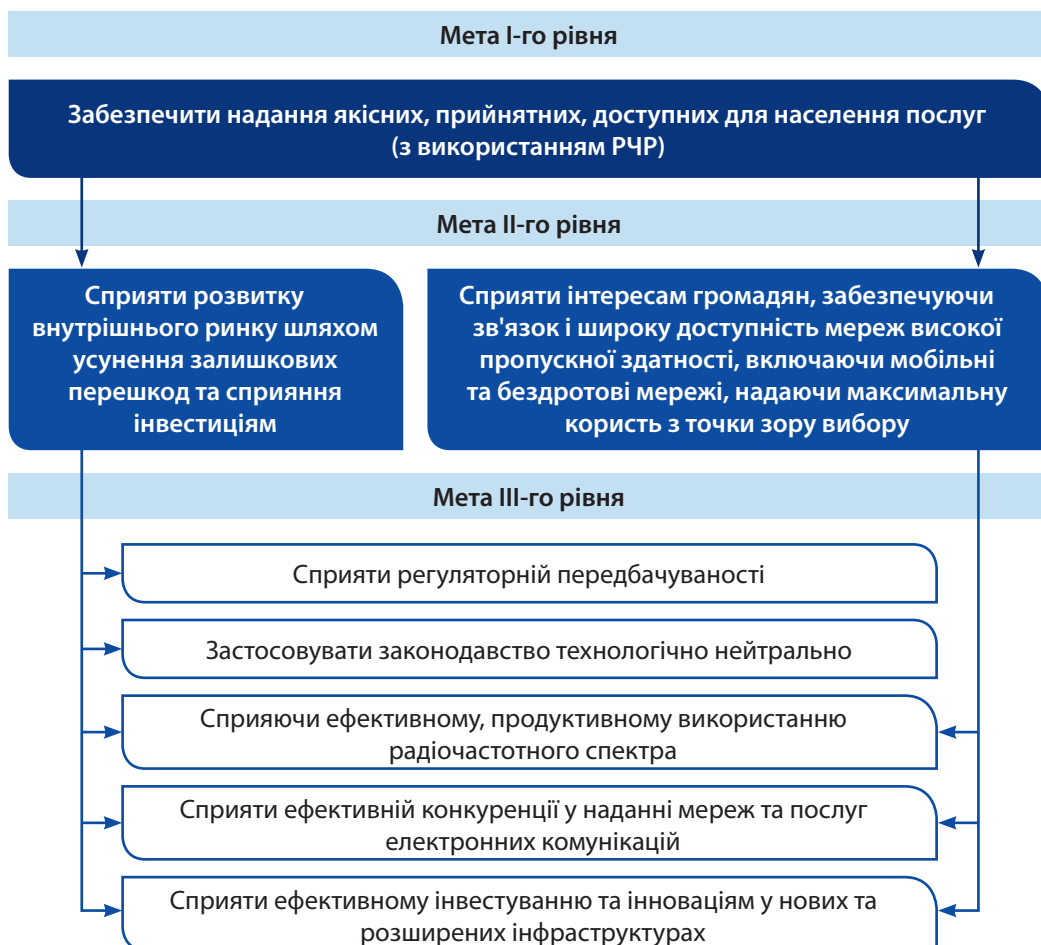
Мета I-го рівня

Забезпечити надання якісних, прийнятних, доступних для населення послуг (з використанням РЧР)

Мета II-го рівня

Сприяти розвитку внутрішнього ринку шляхом усунення залишкових перешкод та сприяння інвестиціям

Сприяти інтересам громадян, забезпечуючи зв'язок і широку доступність мереж високої пропускної здатності, включаючи мобільні та бездротові мережі, надаючи максимальну користь з точки зору вибору

Мета III-го рівня

Сприяти регуляторній передбачуваності

Застосовувати законодавство технологічно нейтрально

Сприяючи ефективному, продуктивному використанню радіочастотного спектра

Сприяти ефективній конкуренції у наданні мереж та послуг електронних комунікацій

Сприяти ефективному інвестуванню та інноваціям у нових та розширених інфраструктурах